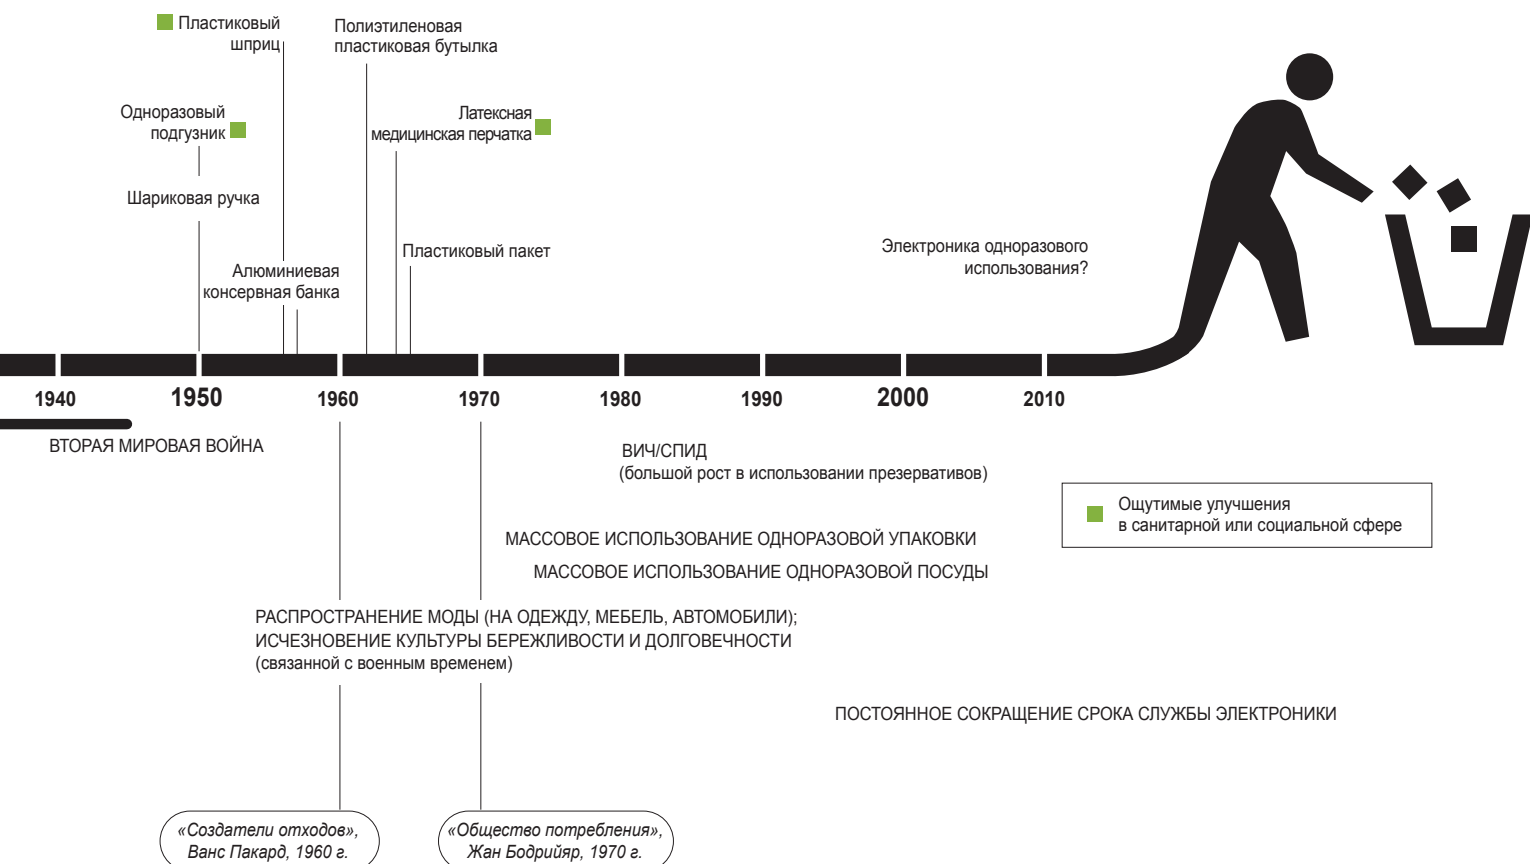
Пластиковый шприц

Полиэтиленовая пластиковая бутылка

Одноразовый подгузник

Латексная медицинская перчатка

Шариковая ручка

Пластиковый пакет

Алюминиевая консервная банка

Электроника одноразового использования?

1940 1950 1960 1970 1980 1990 2000 2010

ВТОРАЯ МИРОВАЯ ВОЙНА

ВИЧ/СПИД
(большой рост в использовании презервативов)

Ощутимые улучшения в санитарной или социальной сфере

МАССОВОЕ ИСПОЛЬЗОВАНИЕ ОДНОРАЗОВОЙ УПАКОВКИ

МАССОВОЕ ИСПОЛЬЗОВАНИЕ ОДНОРАЗОВОЙ ПОСУДЫ

РАСПРОСТРАНЕНИЕ МОДЫ (НА ОДЕЖДУ, МЕБЕЛЬ, АВТОМОБИЛИ);
ИСЧЕЗНОВЕНИЕ КУЛЬТУРЫ БЕРЕЖЛИВОСТИ И ДОЛГОВЕЧНОСТИ
(связанной с военным временем)

ПОСТОЯННОЕ СОКРАЩЕНИЕ СРОКА СЛУЖБЫ ЭЛЕКТРОНИКИ

«Создатели отходов», Ванс Пакард, 1960 г.

«Общество потребления», Жан Бодрийяр, 1970 г.